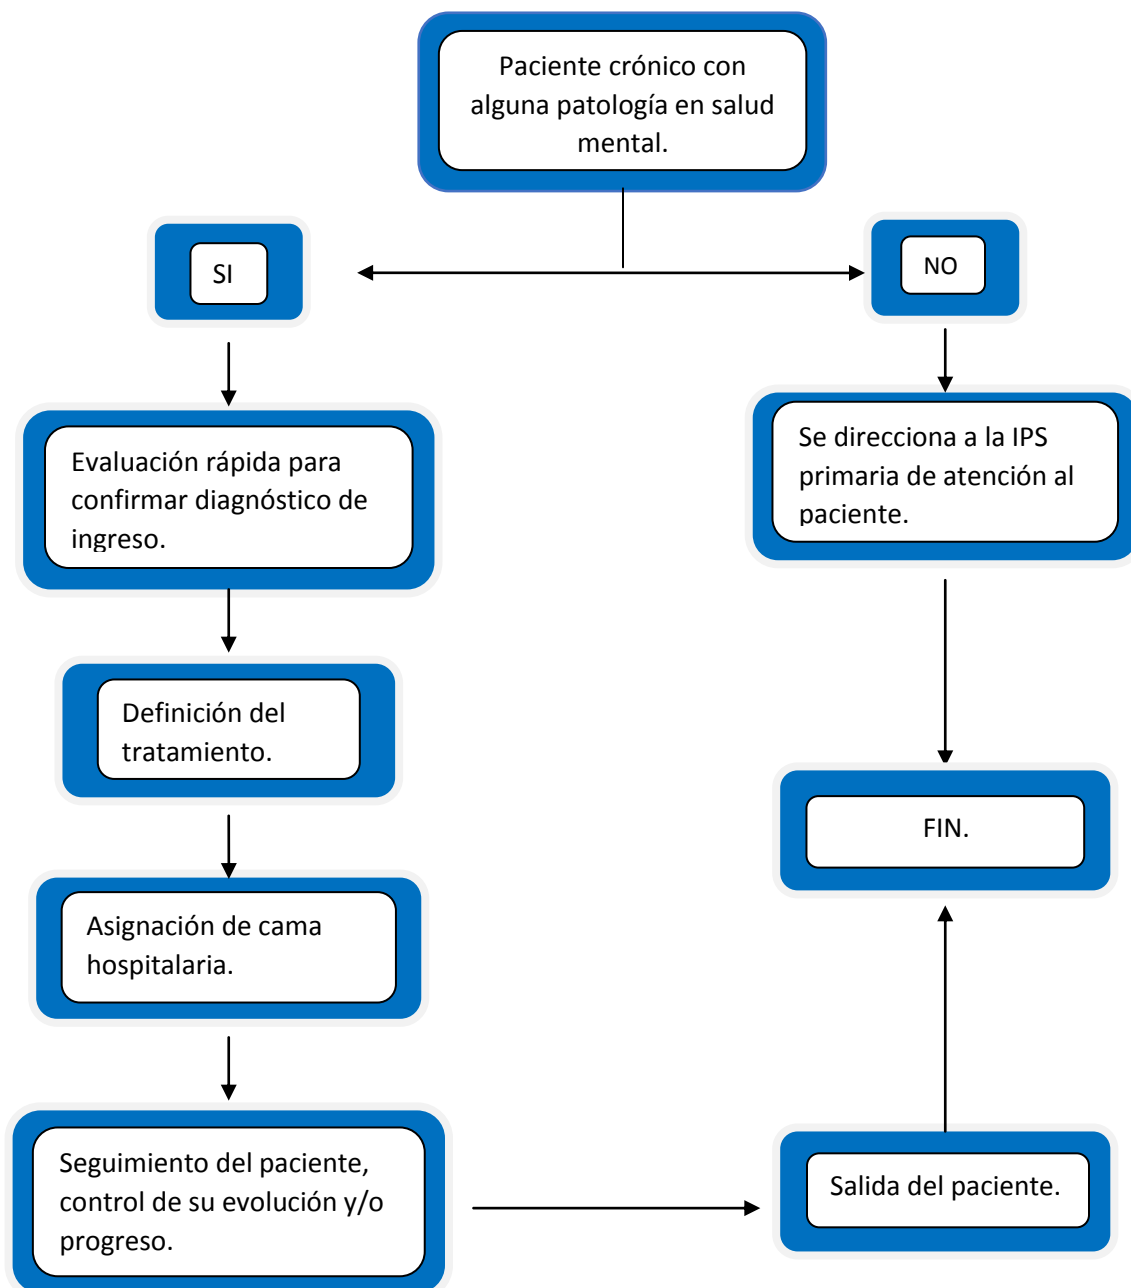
Paciente crónico con alguna patología en salud mental.

SI

NO

Evaluación rápida para confirmar diagnóstico de ingreso.

Definición del tratamiento.

Asignación de cama hospitalaria.

Seguimiento del paciente, control de su evolución y/o progreso.

Se direcciona a la IPS primaria de atención al paciente.

FIN.

Salida del paciente.